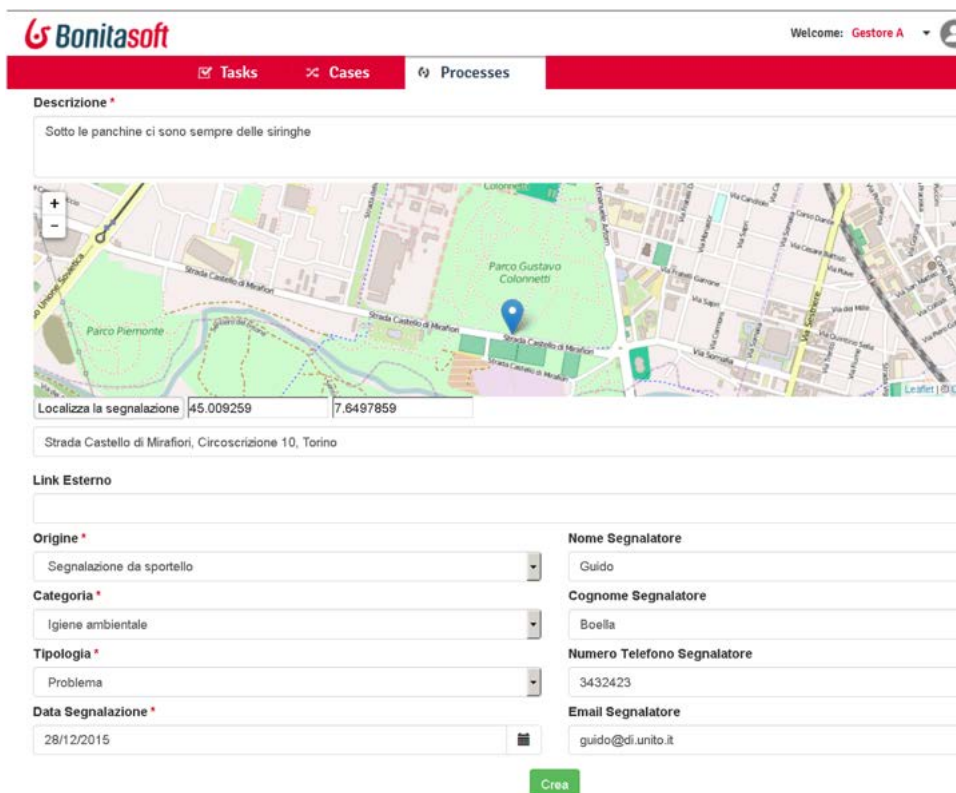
Bonitasoft

Welcome: Gestore A

Tasks Cases Processes

Descrizione *

Sotto le panchine ci sono sempre delle siringhe

+
−

Parco Gustavo Colonnetti

Strada Castello di Mirafiori

Strada Castello di Mirafiori

Parco Piemonte

Via Somalia

Leaflet | ©

Localizza la segnalazione 45.009259 7.6497859

Strada Castello di Mirafiori, Circoscrizione 10, Torino

Link Esterno

Origine *

Segnalazione da sportello

Categoria *

Igiene ambientale

Tipologia *

Problema

Data Segnalazione *

28/12/2015

Nome Segnalatore

Guido

Cognome Segnalatore

Boella

Numero Telefono Segnalatore

3432423

Email Segnalatore

guido@di.unito.it

Crea